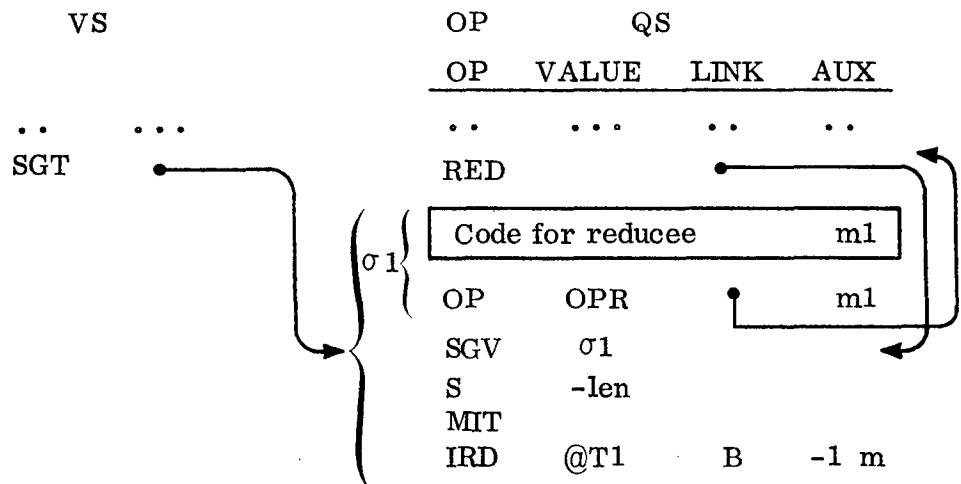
VS

..   ...

SGT

OP   QS

| OP | VALUE | LINK | AUX |
|---|---|---|---|
| .. | ... | .. | .. |
| RED | | | |
| Code for reducee | | | m1 |
| OP | OPR | | m1 |
| SGV | $\sigma 1$ | | |
| S | -len | | |
| MIT | | | |
| IRD | @T1 | B | -1 m |

$\sigma 1$